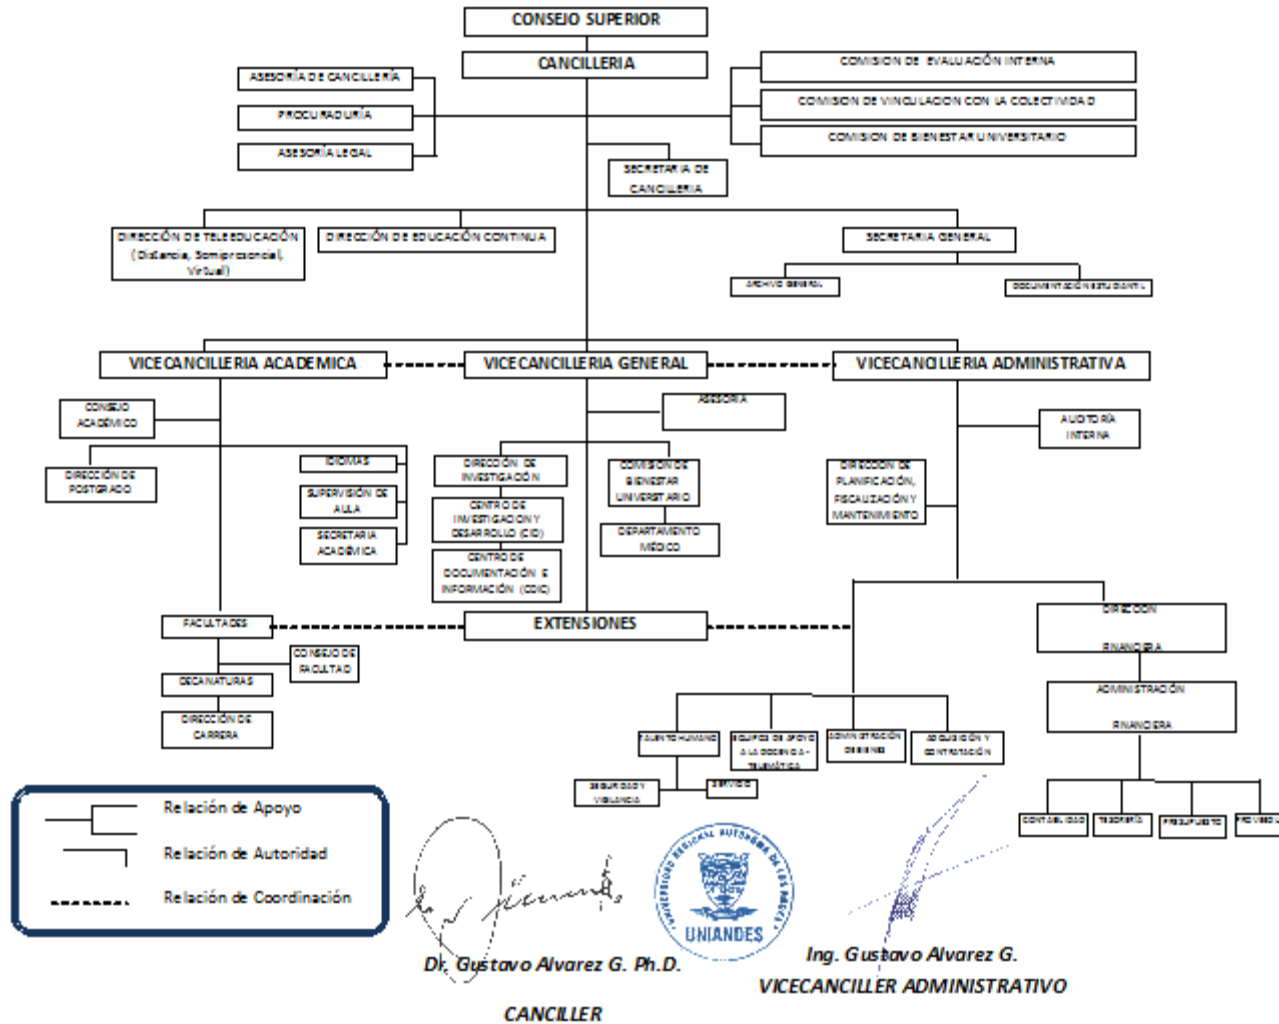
CONSEJO SUPERIOR

CANCILLERIA

ASESORÍA DE CANCILLERÍA

PROCURADURÍA

ASESORÍA LEGAL

COMISION DE EVALUACIÓN INTERNA

COMISION DE VINCULACION CON LA COLECTIVIDAD

COMISION DE BIENESTAR UNIVERSITARIO

SECRETARIA DE CANCILLERIA

DIRECCIÓN DE TELEEDUCACIÓN (Distancia, Semipresencial, Virtual)

DIRECCIÓN DE EDUCACIÓN CONTINUA

SECRETARIA GENERAL

ARCHIVO GENERAL

DOCUMENTACIÓN ESTUDIANTIL

VICECANCILLERIA ACADEMICA

VICECANCILLERIA GENERAL

VICECANCILLERIA ADMINISTRATIVA

CONSEJO ACADÉMICO

ASESORIA

AUDITORÍA INTERNA

DIRECCIÓN DE POSTGRADO

IDIOMAS

SUPERVISIÓN DE AULA

SECRETARIA ACADÉMICA

DIRECCIÓN DE INVESTIGACIÓN

CENTRO DE INVESTIGACION Y DESARROLLO (CID)

CENTRO DE DOCUMENTACIÓN E INFORMACIÓN (CDIC)

COMISION DE BIENESTAR UNIVERSITARIO

DEPARTAMENTO MÉDICO

DIRECCION DE PLANIFICACIÓN, FISCALIZACIÓN Y MANTENIMIENTO

FACULTADES

EXTENSIONES

CONSEJO DE FACULTAD

DECANATURAS

DIRECCIÓN DE CARRERA

DIRECCION FINANCIERA

ADMINISTRACIÓN FINANCIERA

TALENTO HUMANO

EQUIPOS DE APOYO A LA DOCENCIA - TELEMÁTICA

ADMINISTRACIÓN DE BIENES

ADQUISICIÓN Y CONTRATACIÓN

SEGURIDAD Y VIGILANCIA

SERVICIOS

CONTABILIDAD

TESORERÍA

PRESUPUESTO

PROVEEDU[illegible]

Relación de Apoyo

Relación de Autoridad

Relación de Coordinación

UNIVERSIDAD REGIONAL AUTÓNOMA DE LOS ANDES
UNIANDES

Dr. Gustavo Alvarez G. Ph.D.

CANCILLER

Ing. Gustavo Alvarez G.

VICECANCILLER ADMINISTRATIVO